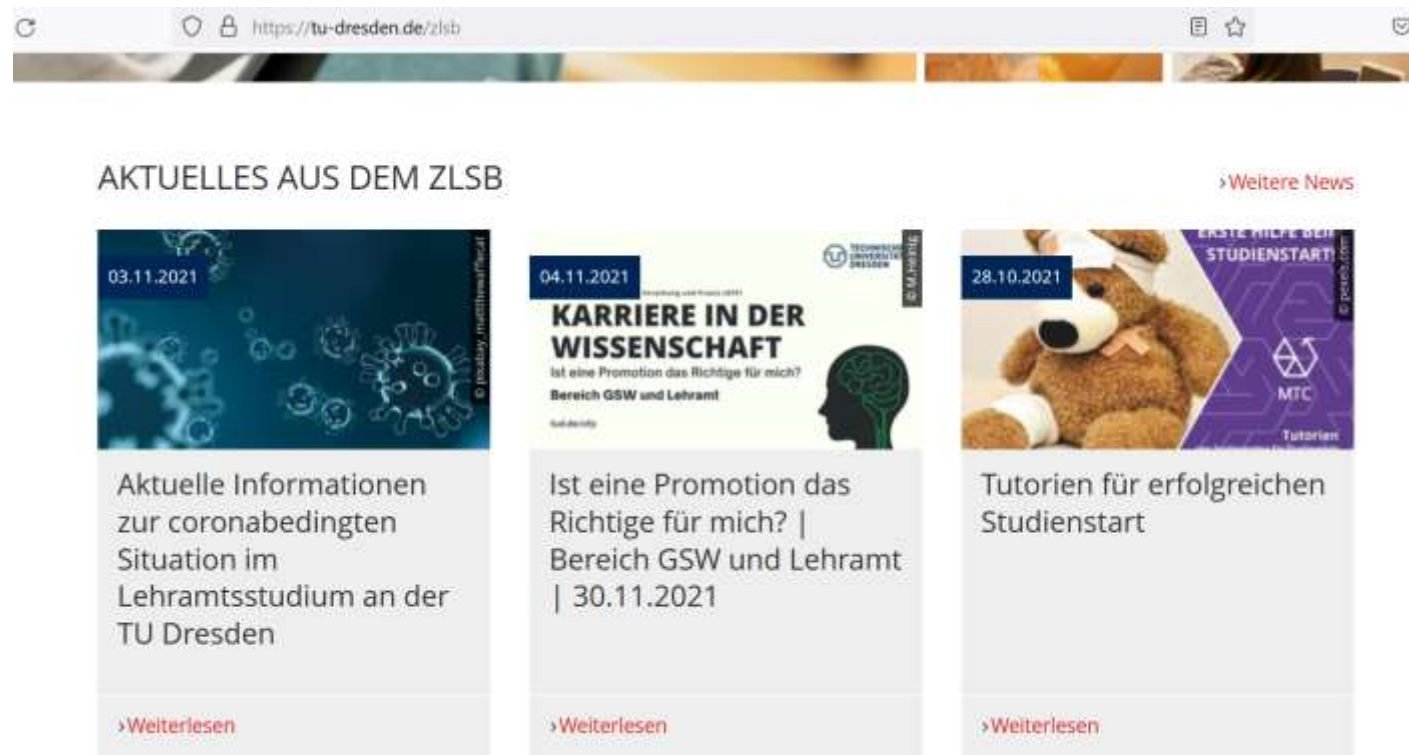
https://tu-dresden.de/zlsb

AKTUELLES AUS DEM ZLSB

›Weitere News

03.11.2021

© pixabay_mattthewafflecat

Aktuelle Informationen zur coronabedingten Situation im Lehramtsstudium an der TU Dresden

›Weiterlesen

04.11.2021

© M.Helbig

TECHNISCHE UNIVERSITÄT DRESDEN

KARRIERE IN DER WISSENSCHAFT

Ist eine Promotion das Richtige für mich?

Bereich GSW und Lehramt

Ist eine Promotion das Richtige für mich? | Bereich GSW und Lehramt | 30.11.2021

›Weiterlesen

28.10.2021

ERSTE HILFE BEIM STUDIENSTART!

© pexels.com

MTC

Tutorien

Tutorien für erfolgreichen Studienstart

›Weiterlesen